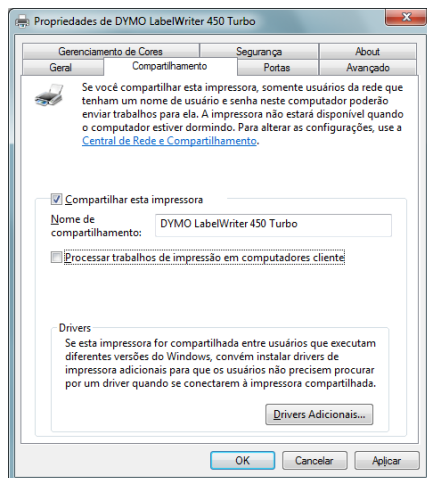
Propriedades de DYMO LabelWriter 450 Turbo

Gerenciamento de Cores | Segurança | About
Geral | Compartilhamento | Portas | Avançado

Se você compartilhar esta impressora, somente usuários da rede que tenham um nome de usuário e senha neste computador poderão enviar trabalhos para ela. A impressora não estará disponível quando o computador estiver dormindo. Para alterar as configurações, use a Central de Rede e Compartilhamento.

Compartilhar esta impressora

Nome de compartilhamento: DYMO LabelWriter 450 Turbo

Processar trabalhos de impressão em computadores cliente

Drivers
Se esta impressora for compartilhada entre usuários que executam diferentes versões do Windows, convém instalar drivers de impressora adicionais para que os usuários não precisem procurar por um driver quando se conectarem à impressora compartilhada.

Drivers Adicionais...

OK | Cancelar | Aplicar